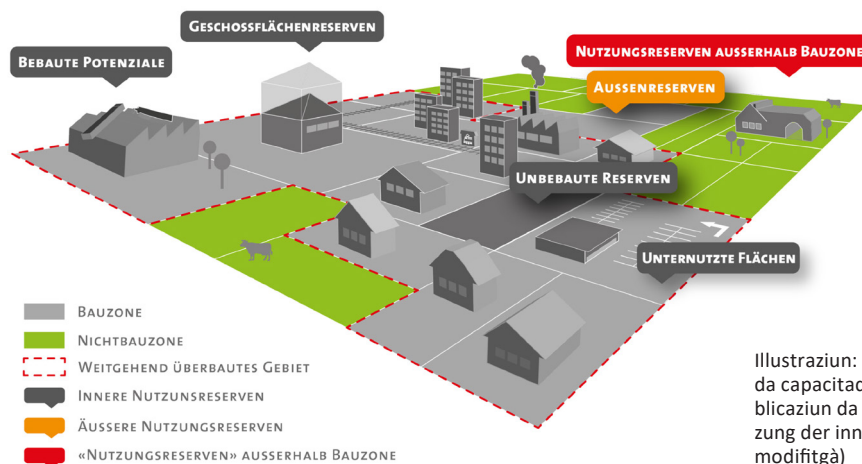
Geschossflächenreserven

Bebaute Potenziale

Nutzungsreserven ausserhalb Bauzone

Aussenreserven

Unbebaute Reserven

Unternutzte Flächen

Bauzone
Nichtbauzone
Weitgehend überbautes Gebiet
Innere Nutzunsreserven
Äussere Nutzungsreserven
«Nutzungsreserven» ausserhalb Bauzone

Illustraziun: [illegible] da capacitad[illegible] blicaziun da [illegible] zung der inn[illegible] modifitgà)